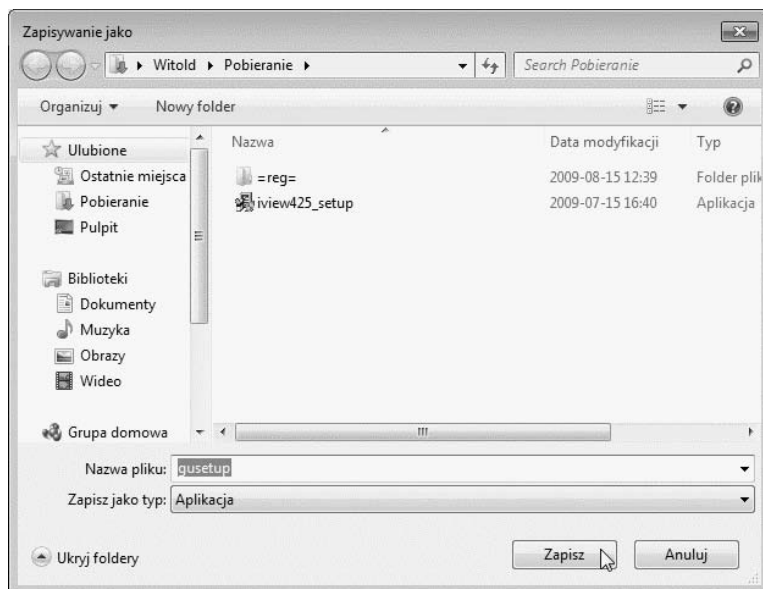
Zapisywanie jako

Witold ▸ Pobieranie ▸

Search Pobieranie

Organizuj ▾ Nowy folder

Ulubione
Ostatnie miejsca
Pobieranie
Pulpit

Biblioteki
Dokumenty
Muzyka
Obrazy
Wideo

Grupa domowa

| Nazwa | Data modyfikacji | Typ |
|---|---|---|
| =reg= | 2009-08-15 12:39 | Folder plik |
| iview425_setup | 2009-07-15 16:40 | Aplikacja |

Nazwa pliku: gusetup

Zapisz jako typ: Aplikacja

Ukryj foldery

Zapisz

Anuluj